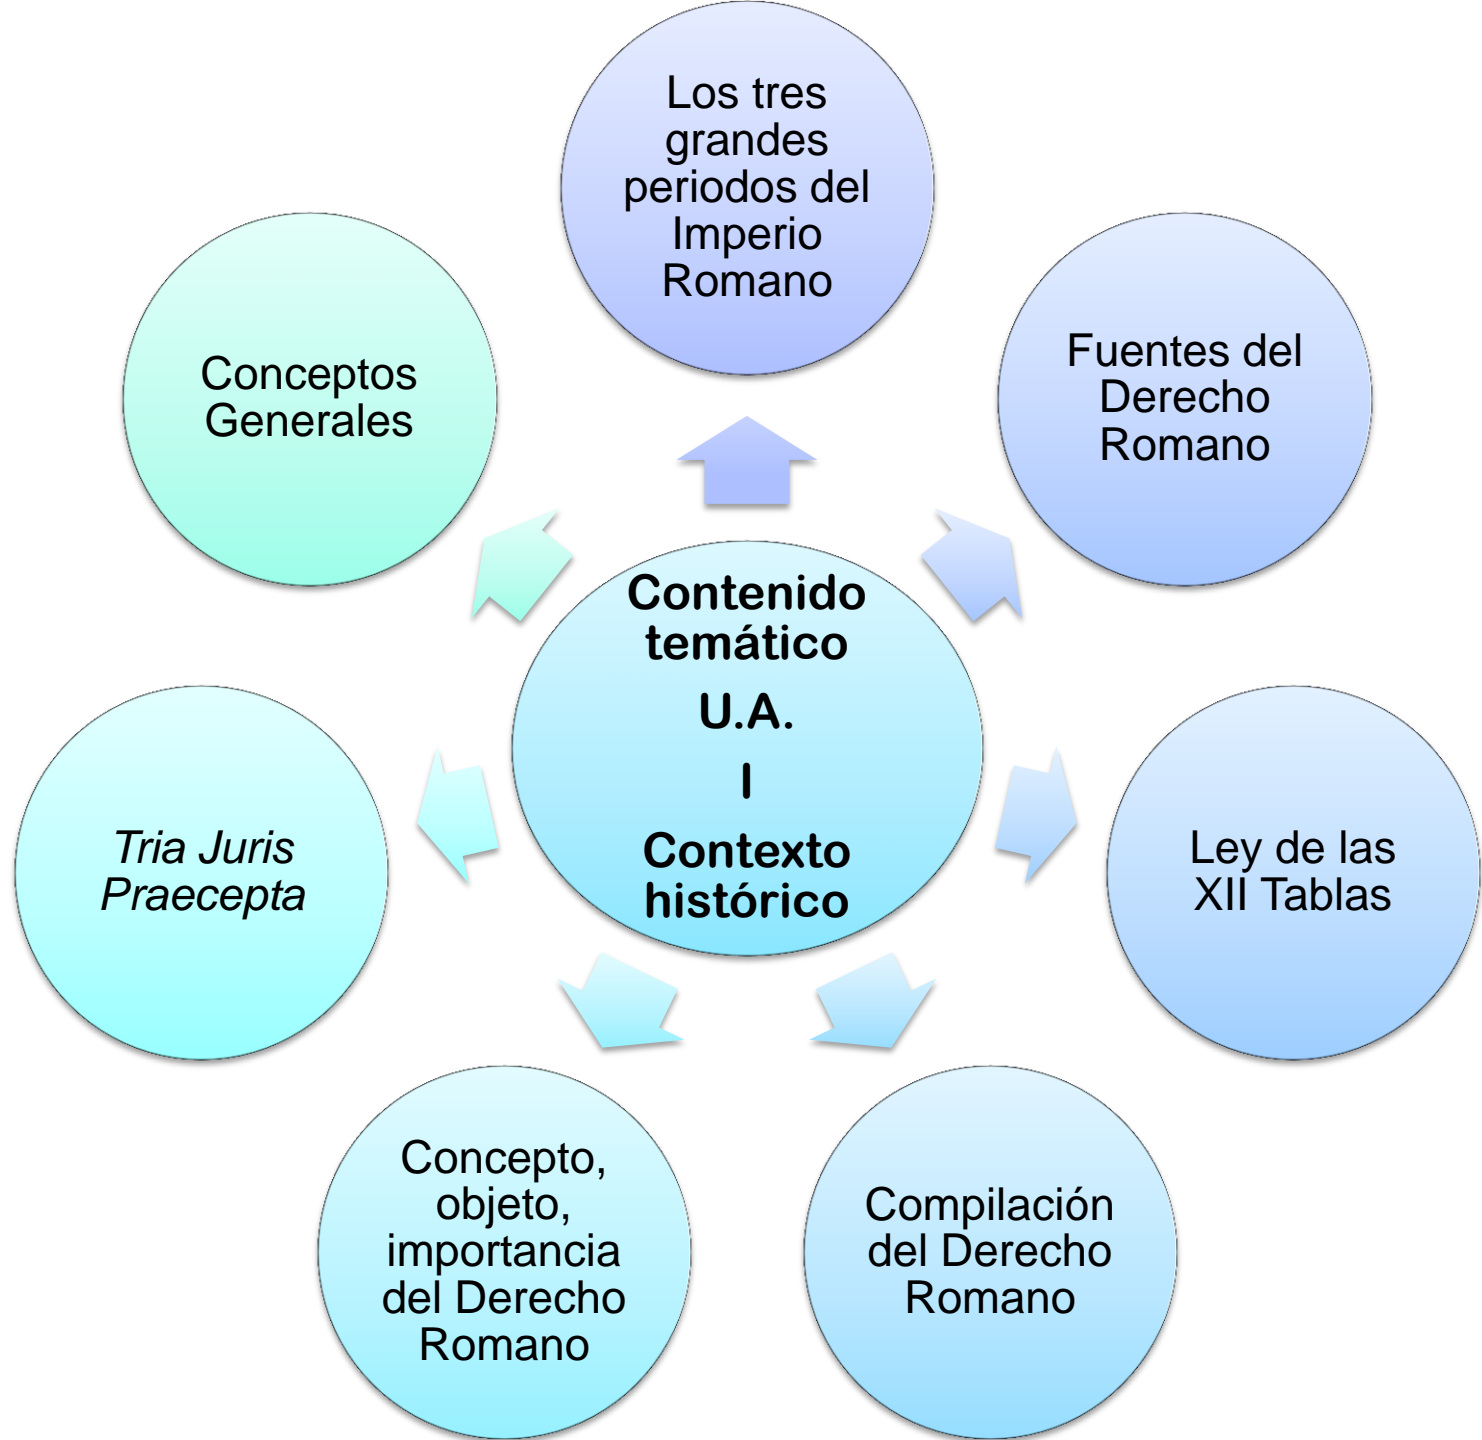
Contenido temático
U.A.
I
Contexto histórico

Los tres grandes periodos del Imperio Romano

Fuentes del Derecho Romano

Ley de las XII Tablas

Compilación del Derecho Romano

Concepto, objeto, importancia del Derecho Romano

Tria Juris Praecepta

Conceptos Generales